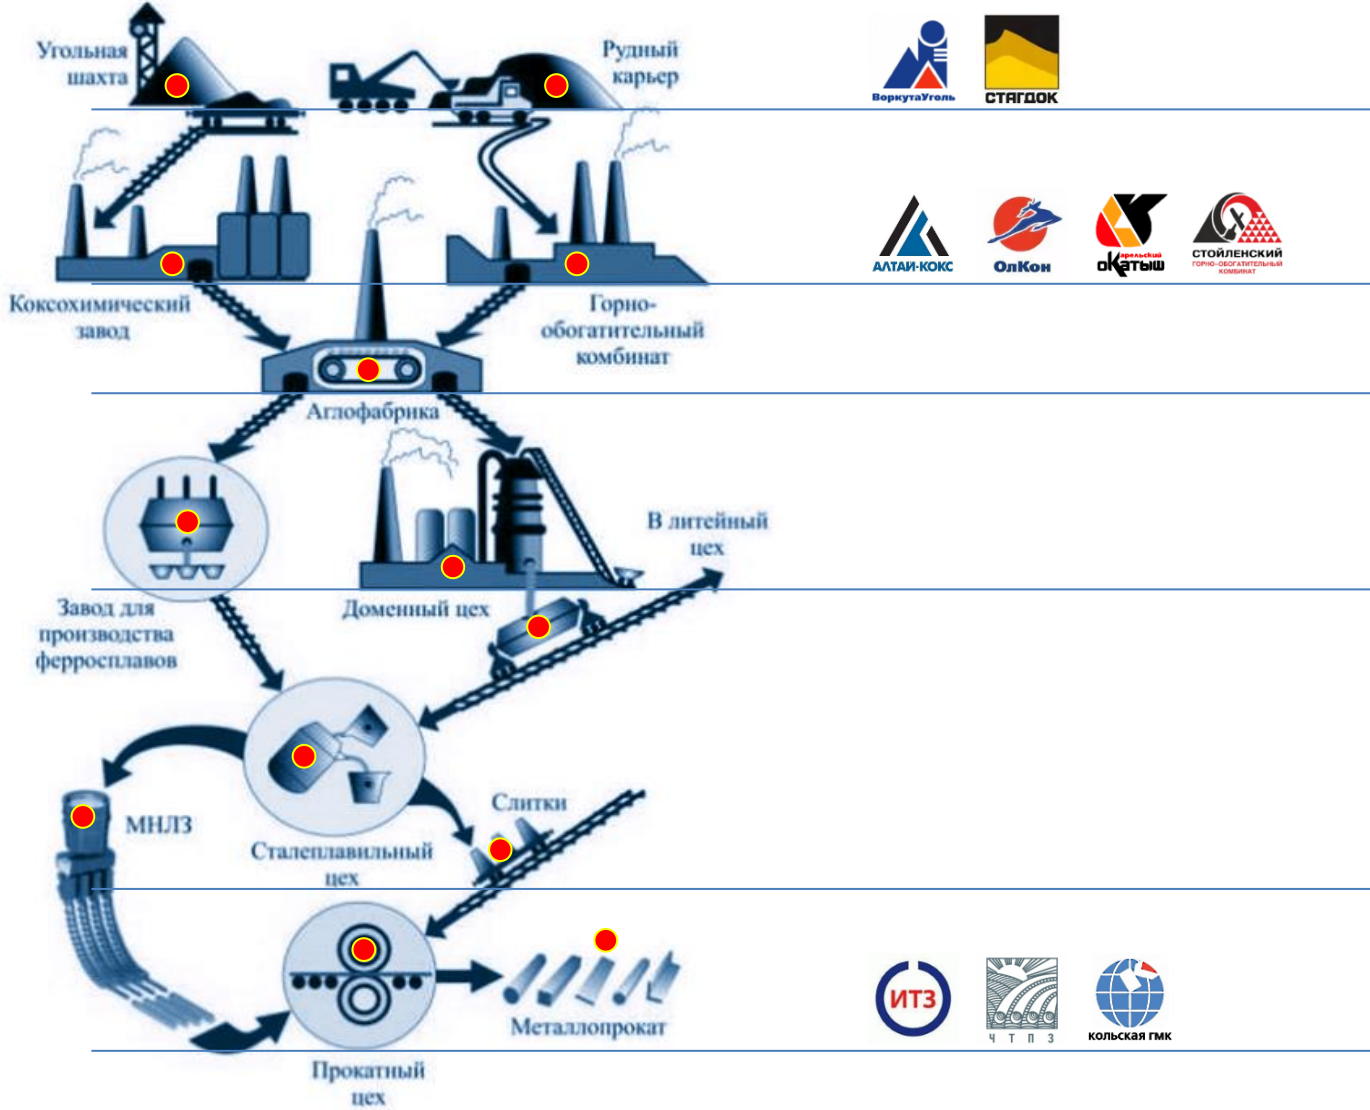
Угольная шахта

Рудный карьер

ВоркутаУголь

СТАГДОК

АЛТАИ-КОКС

ОлКон

Карельский оКатыш

СТОЙЛЕНСКИЙ ГОРНО-ОБОГАТИТЕЛЬНЫЙ КОМБИНАТ

Коксохимический завод

Горно-обогатительный комбинат

Аглофабрика

В литейный цех

Доменный цех

Завод для производства ферросплавов

МНЛЗ

Слитки

Сталеплавильный цех

ИТЗ

Ч Т П З

КОЛЬСКАЯ ГМК

Металлопрокат

Прокатный цех